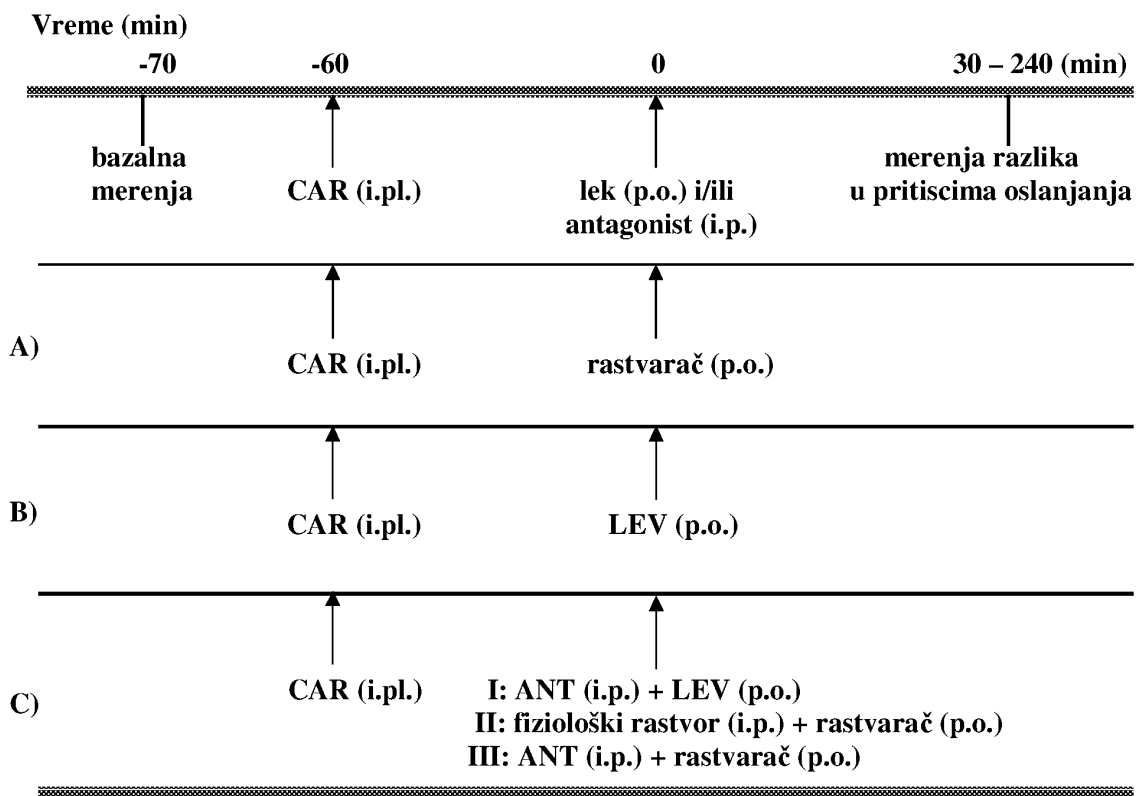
Vreme (min)

-70

-60

0

30 – 240 (min)

bazalna merenja

CAR (i.pl.)

lek (p.o.) i/ili antagonist (i.p.)

merenja razlika u pritiscima oslanjanja

A)

CAR (i.pl.)

rastvarač (p.o.)

B)

CAR (i.pl.)

LEV (p.o.)

C)

CAR (i.pl.)

I: ANT (i.p.) + LEV (p.o.)
II: fiziološki rastvor (i.p.) + rastvarač (p.o.)
III: ANT (i.p.) + rastvarač (p.o.)